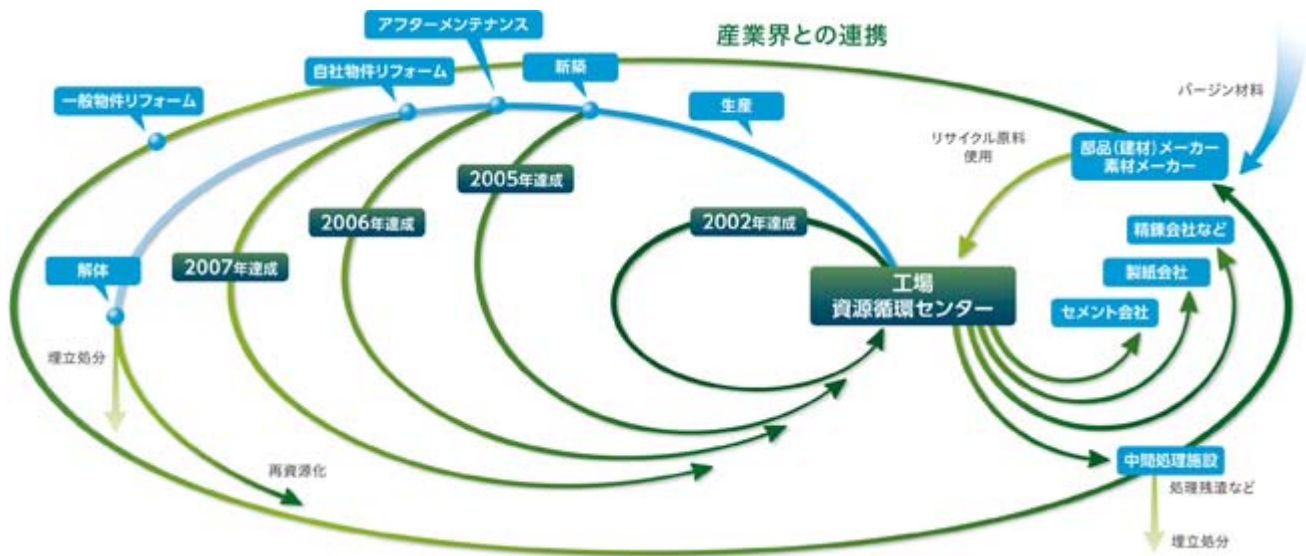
アフターメンテナンス

産業界との連携

自社物件リフォーム

新築

一般物件リフォーム

生産

バージン材料

リサイクル原料使用

部品(建材)メーカー
素材メーカー

2005年達成

2006年達成

2002年達成

精錬会社など

解体

2007年達成

製紙会社

工場
資源循環センター

セメント会社

埋立処分

再資源化

中間処理施設

処理残渣など

埋立処分